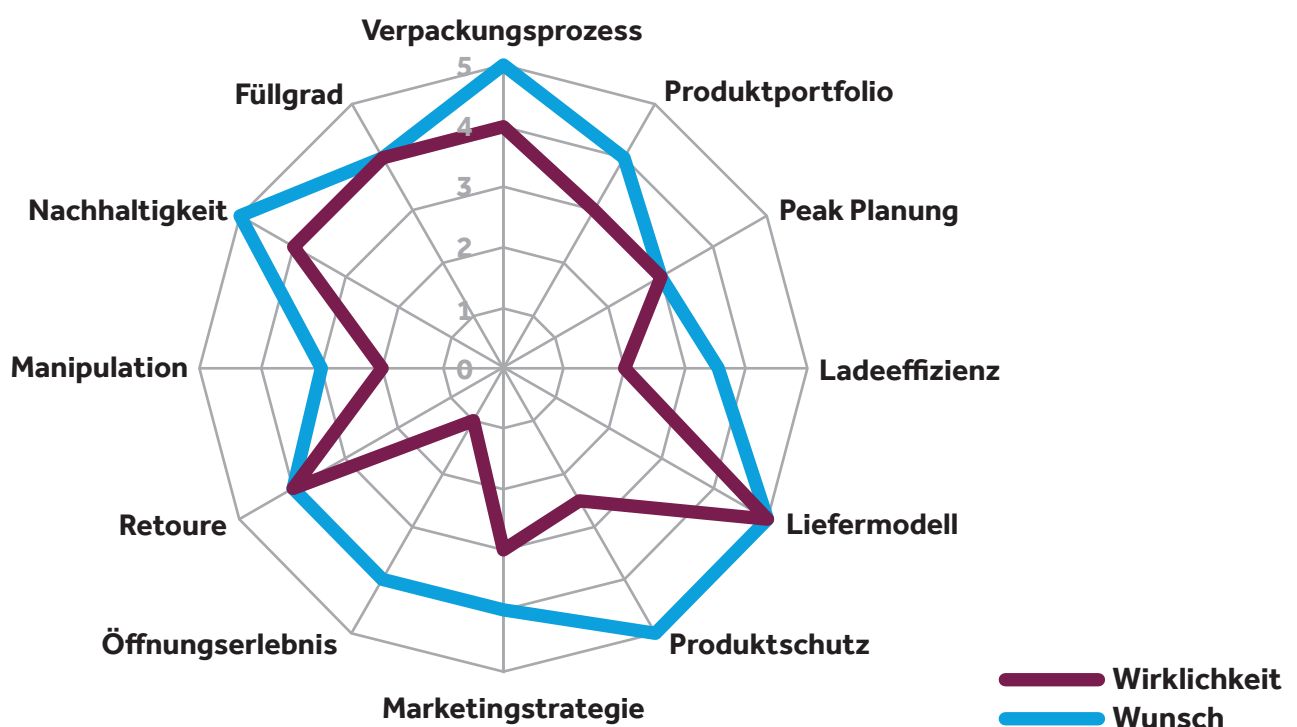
Verpackungsprozess
5
4
3
2
1
0
Produktportfolio
Peak Planung
Ladeeffizienz
Liefermodell
Produktschutz
Marketingstrategie
Öffnungserlebnis
Retoure
Manipulation
Nachhaltigkeit
Füllgrad
Wirklichkeit
Wunsch